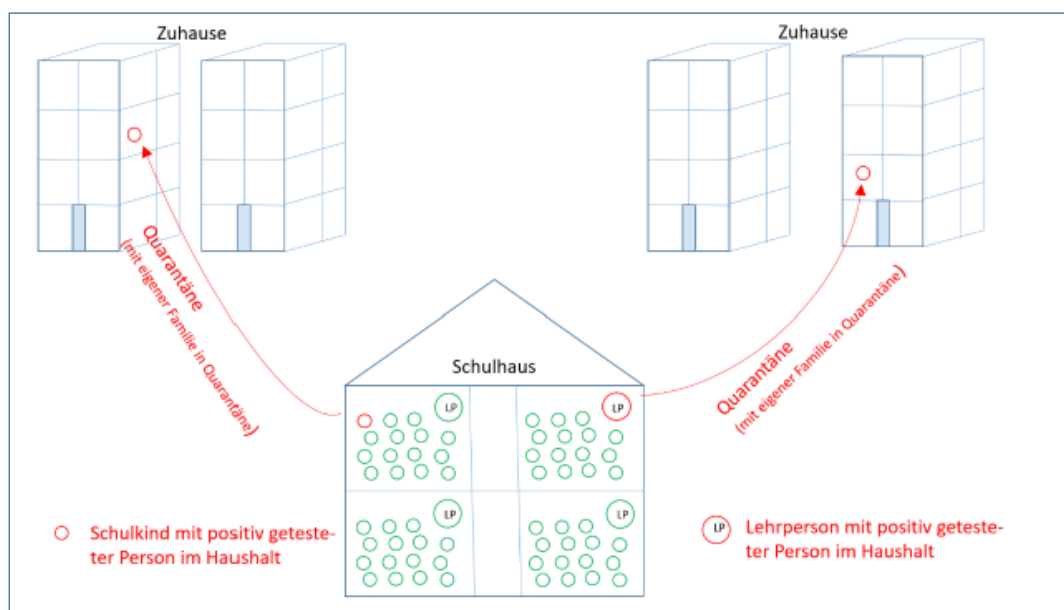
Zuhause

Zuhause

Quarantäne
(mit eigener Familie in Quarantäne)

Schulhaus

LP

LP

LP

LP

Quarantäne
(mit eigener Familie in Quarantäne)

Schulkind mit positiv getesteter Person im Haushalt

LP Lehrperson mit positiv getesteter Person im Haushalt